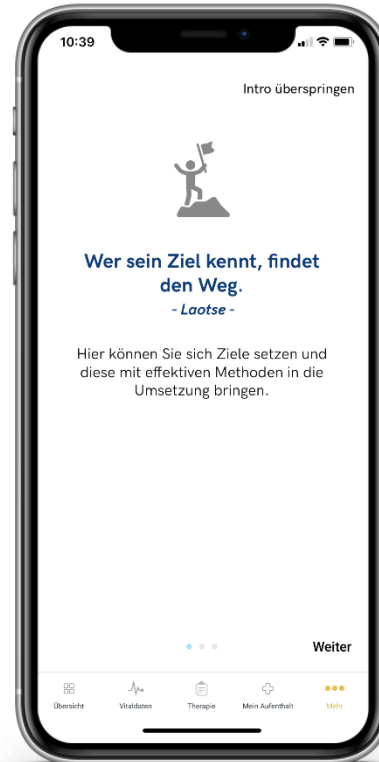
10:39

Intro überspringen

Wer sein Ziel kennt, findet den Weg.
- Laotse -

Hier können Sie sich Ziele setzen und diese mit effektiven Methoden in die Umsetzung bringen.

Weiter

Übersicht
Vitaldaten
Therapie
Mein Aufenthalt
Mehr